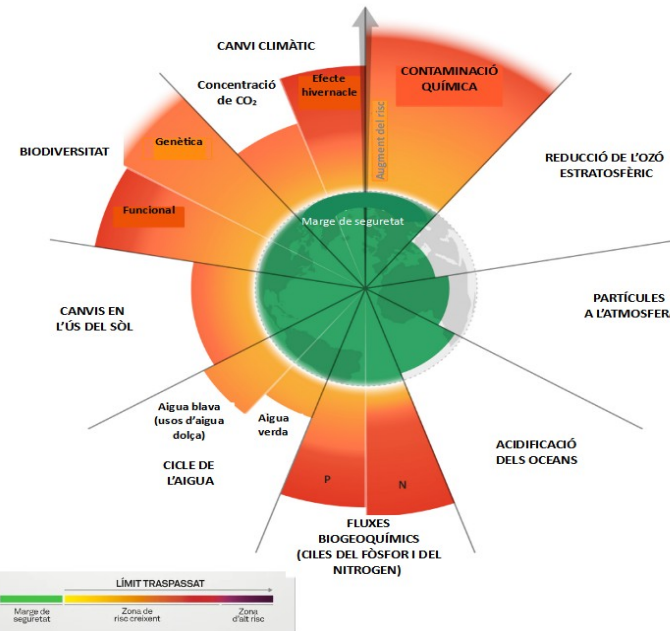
CANVI CLIMÀTIC

Concentració de $CO_2$

Efecte hivernacle

CONTAMINACIÓ QUÍMICA

Augment del risc

BIODIVERSITAT

Genètica

Funcional

REDUCCIÓ DE L'OZÓ ESTRATOSFÈRIC

Marge de seguretat

CANVIS EN L'ÚS DEL SÒL

PARTÍCULES A L'ATMOSFERA

Aigua blava (usos d'aigua dolça)

Aigua verda

CICLE DE L'AIGUA

ACIDIFICACIÓ DELS OCEANS

P

N

FLUXES BIOGEOQUÍMICS (CILES DEL FÒSFOR I DEL NITROGEN)

LÍMIT TRASPASSAT

Marge de seguretat

Zona de risc creixent

Zona d'alt risc